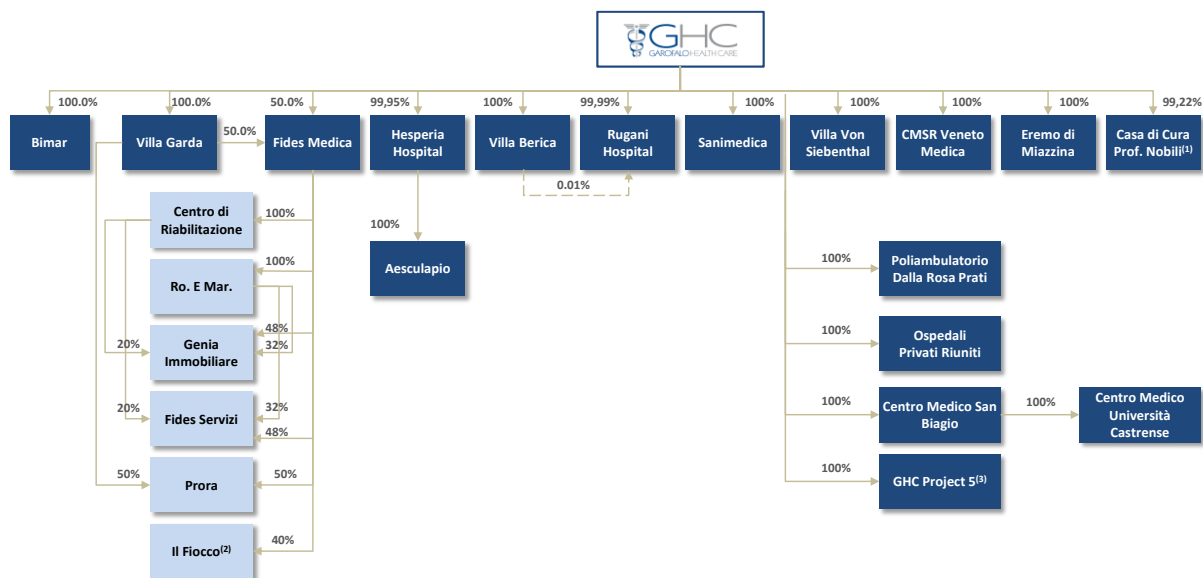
GHC
GAROFALO HEALTH CARE

100.0%
Bimar

100.0%
Villa Garda

50.0%
Fides Medica

50.0%

99,95%
Hesperia Hospital

100%
Villa Berica

99,99%
Rugani Hospital

0.01%

100%
Sanimedica

100%
Villa Von Siebenthal

100%
CMSR Veneto Medica

100%
Eremo di Miazzina

99,22%
Casa di Cura Prof. Nobili$^{(1)}$

100%
Centro di Riabilitazione

100%
Ro. E Mar.

48%
32%
20%
Genia Immobiliare

32%
48%
20%
Fides Servizi

50%
50%
Prora

40%
Il Fiocco$^{(2)}$

100%
Aesculapio

100%
Poliambulatorio Dalla Rosa Prati

100%
Ospedali Privati Riuniti

100%
Centro Medico San Biagio

100%
Centro Medico Università Castrense

100%
GHC Project 5$^{(3)}$